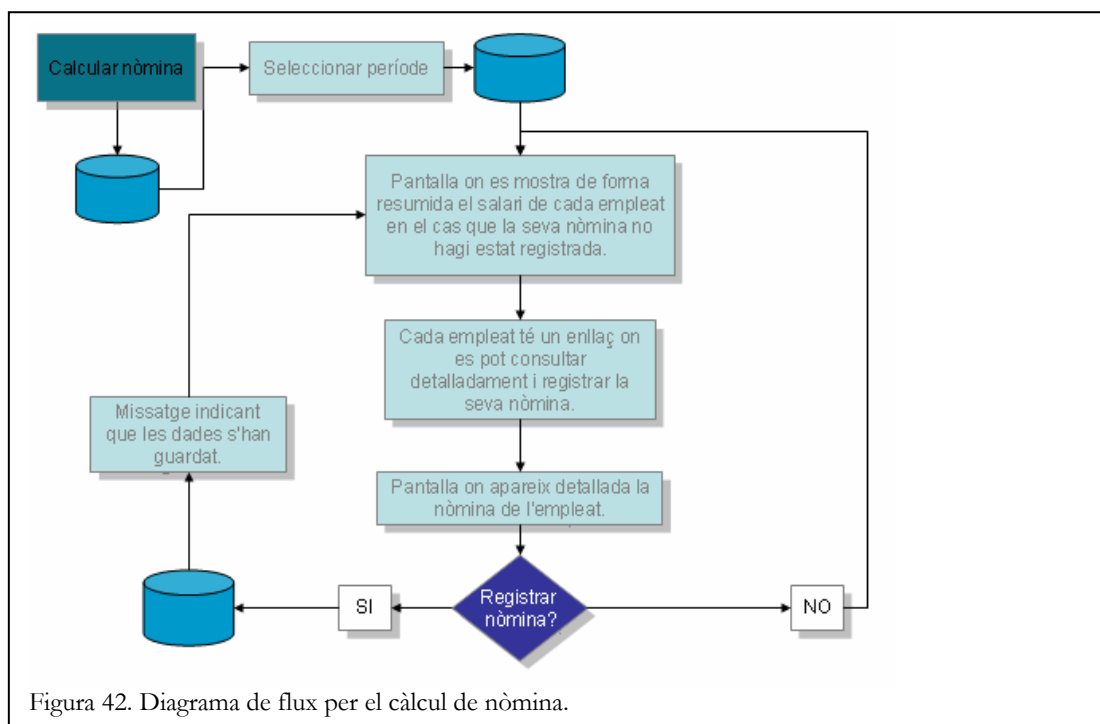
Calcular nòmina

Seleccionar període

Pantalla on es mostra de forma resumida el salari de cada empleat en el cas que la seva nòmina no hagi estat registrada.

Cada empleat té un enllaç on es pot consultar detalladament i registrar la seva nòmina.

Missatge indicant que les dades s'han guardat.

Pantalla on apareix detallada la nòmina de l'empleat.

Registrar nòmina?

SI

NO

Figura 42. Diagrama de flux per el càlcul de nòmina.